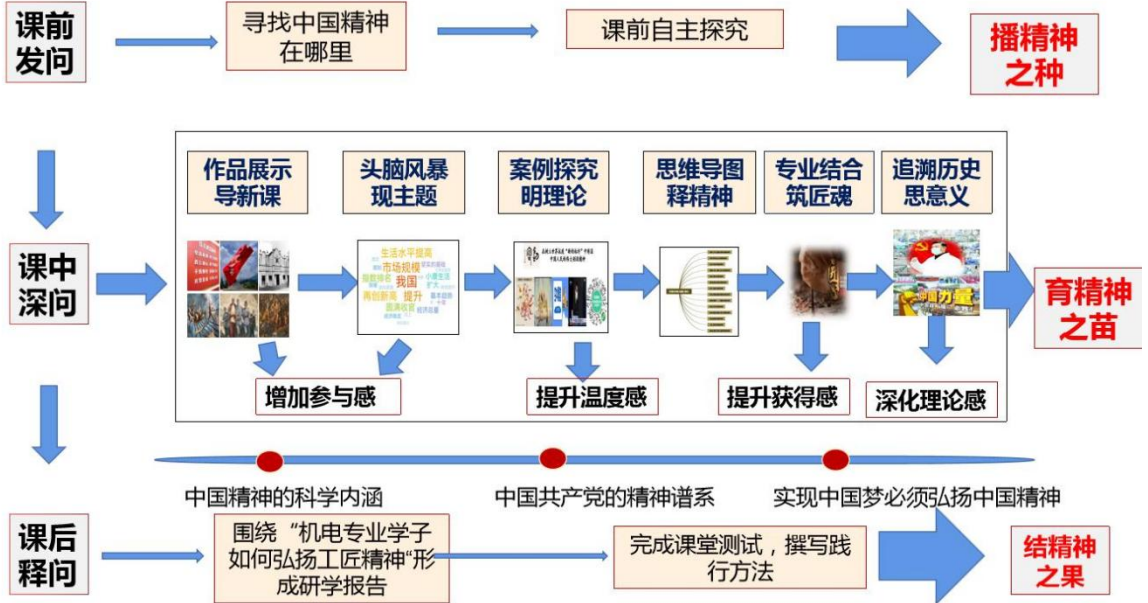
课前发问

寻找中国精神在哪里

课前自主探究

播精神之种

课中深问

作品展示导新课

头脑风暴现主题

案例探究明理论

思维导图释精神

专业结合筑匠魂

追溯历史思意义

生活水平提高 市场规模 我国 提升

中国力量

育精神之苗

增加参与感

提升温度感

提升获得感

深化理论感

中国精神的科学内涵

中国共产党的精神谱系

实现中国梦必须弘扬中国精神

课后释问

围绕“机电专业学子如何弘扬工匠精神”形成研学报告

完成课堂测试，撰写践行方法

结精神之果